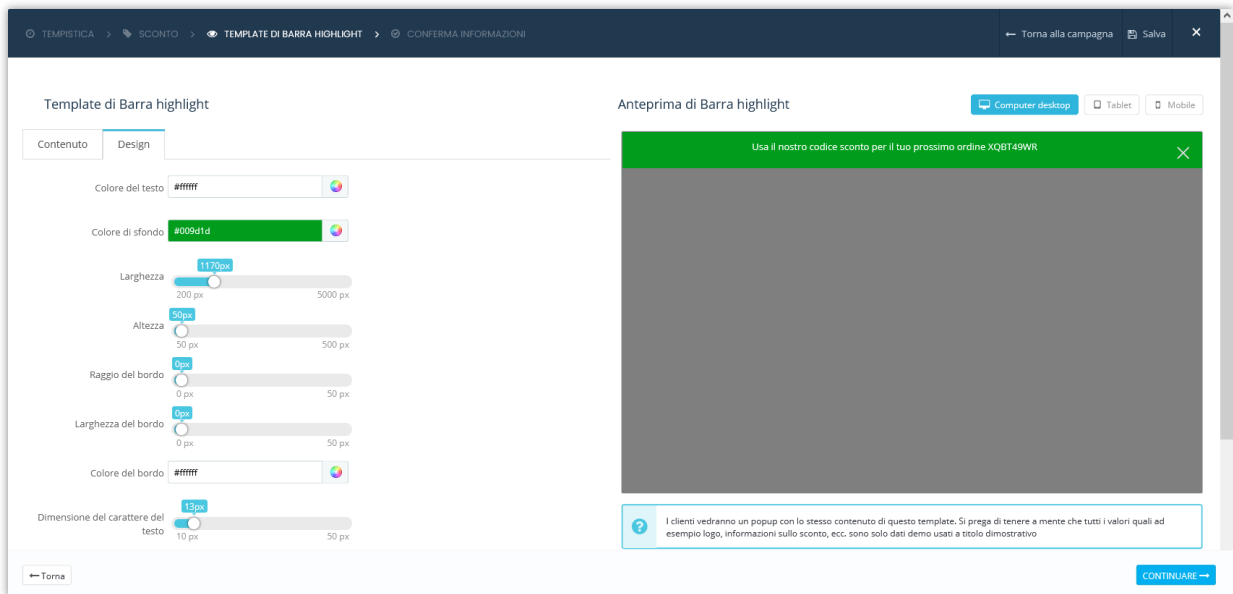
TEMPISTICA > SCONTO > TEMPLATE DI BARRA HIGHLIGHT > CONFERMA INFORMAZIONI

Torna alla campagna Salva ×

Template di Barra highlight

Contenuto Design

Colore del testo #ffffff

Colore di sfondo #009d1d

Larghezza 1170px 200 px 5000 px

Altezza 50px 50 px 500 px

Raggio del bordo 0px 0 px 50 px

Larghezza del bordo 0px 0 px 50 px

Colore del bordo #ffffff

Dimensione del carattere del testo 13px 10 px 50 px

Anteprima di Barra highlight

Computer desktop Tablet Mobile

Usa il nostro codice sconto per il tuo prossimo ordine XQBT49WR

I clienti vedranno un popup con lo stesso contenuto di questo template. Si prega di tenere a mente che tutti i valori quali ad esempio logo, informazioni sullo sconto, ecc. sono solo dati demo usati a titolo dimostrativo

Torna

CONTINUARE